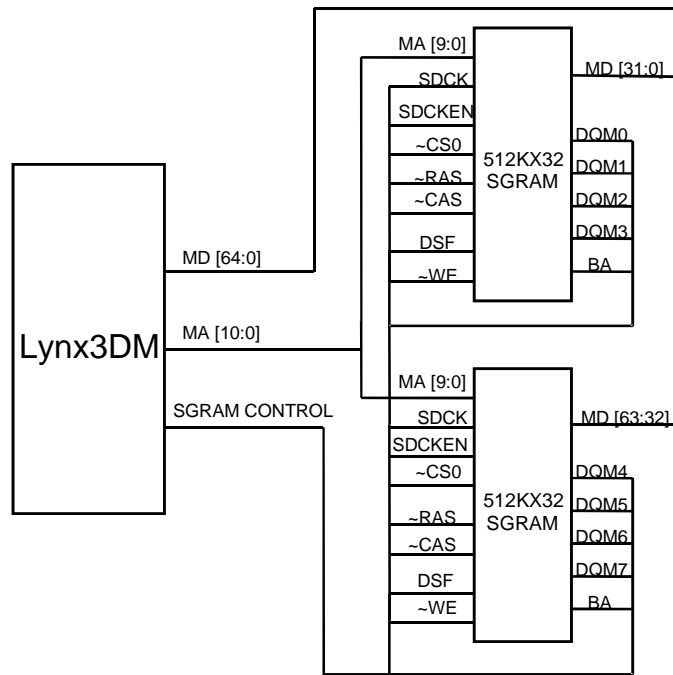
MA [9:0]
SDCK
MD [31:0]
SDCKEN
~CS0
~RAS
~CAS
DSF
~WE
512KX32
SGRAM
DQM0
DQM1
DQM2
DQM3
BA

Lynx3DM
MD [64:0]
MA [10:0]
SGRAM CONTROL

MA [9:0]
SDCK
MD [63:32]
SDCKEN
~CS0
~RAS
~CAS
DSF
~WE
512KX32
SGRAM
DQM4
DQM5
DQM6
DQM7
BA